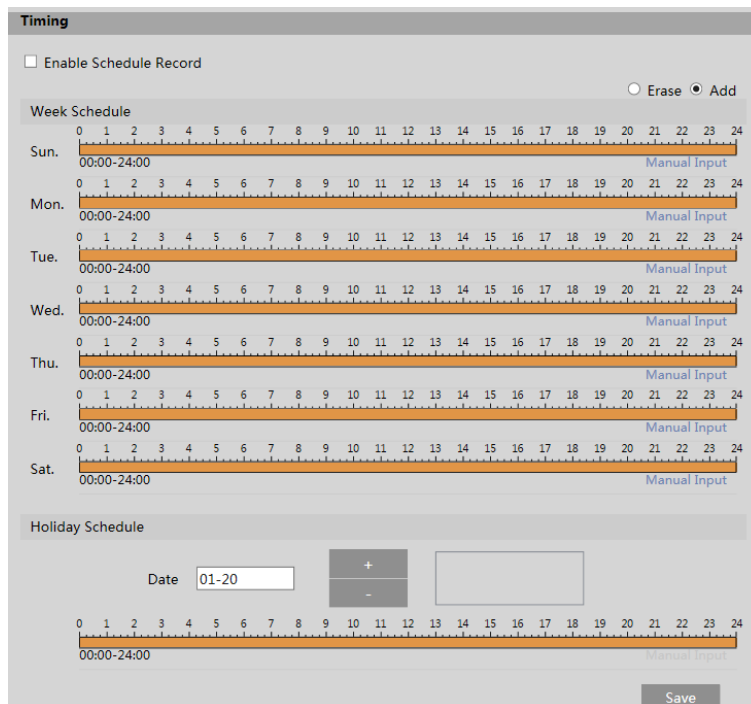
Timing

☐ Enable Schedule Record

○ Erase ◉ Add

Week Schedule

Sun. 0 1 2 3 4 5 6 7 8 9 10 11 12 13 14 15 16 17 18 19 20 21 22 23 24
00:00-24:00 Manual Input

Mon. 0 1 2 3 4 5 6 7 8 9 10 11 12 13 14 15 16 17 18 19 20 21 22 23 24
00:00-24:00 Manual Input

Tue. 0 1 2 3 4 5 6 7 8 9 10 11 12 13 14 15 16 17 18 19 20 21 22 23 24
00:00-24:00 Manual Input

Wed. 0 1 2 3 4 5 6 7 8 9 10 11 12 13 14 15 16 17 18 19 20 21 22 23 24
00:00-24:00 Manual Input

Thu. 0 1 2 3 4 5 6 7 8 9 10 11 12 13 14 15 16 17 18 19 20 21 22 23 24
00:00-24:00 Manual Input

Fri. 0 1 2 3 4 5 6 7 8 9 10 11 12 13 14 15 16 17 18 19 20 21 22 23 24
00:00-24:00 Manual Input

Sat. 0 1 2 3 4 5 6 7 8 9 10 11 12 13 14 15 16 17 18 19 20 21 22 23 24
00:00-24:00 Manual Input

Holiday Schedule

Date 01-20 + -

0 1 2 3 4 5 6 7 8 9 10 11 12 13 14 15 16 17 18 19 20 21 22 23 24
00:00-24:00 Manual Input

Save